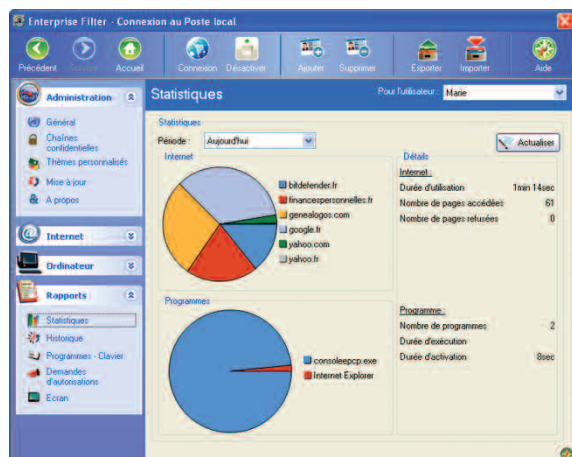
Enterprise Filter - Connexion au Poste local

Précédent Suivant Accueil Connexion Désactiver Ajouter Supprimer Exporter Importer Aide

Administration

Général
Chaînes confidentielles
Thèmes personnalisés
Mise à jour
A propos

Internet

Ordinateur

Rapports

Statistiques
Historique
Programmes - Clavier
Demandes d'autorisations
Ecran

Statistiques

Pour l'utilisateur : Marie

Statistiques

Période : Aujourd'hui

Actualiser

Internet

bitdefender.fr
financespersonnelles.fr
genealogos.com
google.fr
yahoo.com
yahoo.fr

Détails

Internet :

| Durée d'utilisation | 1min 14sec |
|---|---|
| Nombre de pages accédées | 61 |
| Nombre de pages refusées | 0 |

Programmes

consoleepcp.exe
Internet Explorer

Programme :

| Nombre de programmes | 2 |
|---|---|
| Durée d'exécution | |
| Durée d'activation | 8sec |